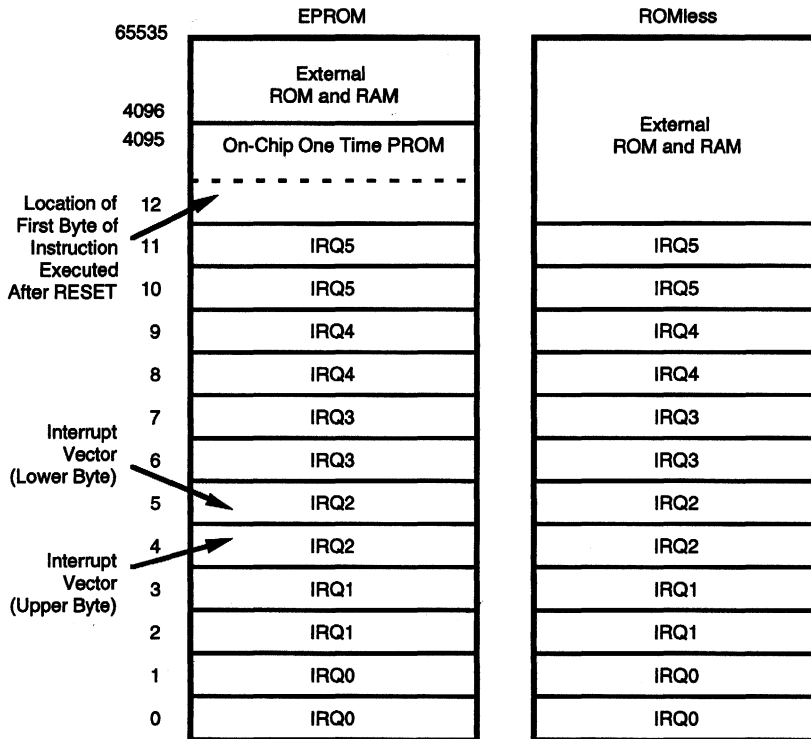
EPROM

ROMless

65535

External ROM and RAM

4096

4095

On-Chip One Time PROM

External ROM and RAM

Location of First Byte of Instruction Executed After RESET

12

11 IRQ5 IRQ5

10 IRQ5 IRQ5

9 IRQ4 IRQ4

8 IRQ4 IRQ4

7 IRQ3 IRQ3

Interrupt Vector (Lower Byte)

6 IRQ3 IRQ3

5 IRQ2 IRQ2

Interrupt Vector (Upper Byte)

4 IRQ2 IRQ2

3 IRQ1 IRQ1

2 IRQ1 IRQ1

1 IRQ0 IRQ0

0 IRQ0 IRQ0